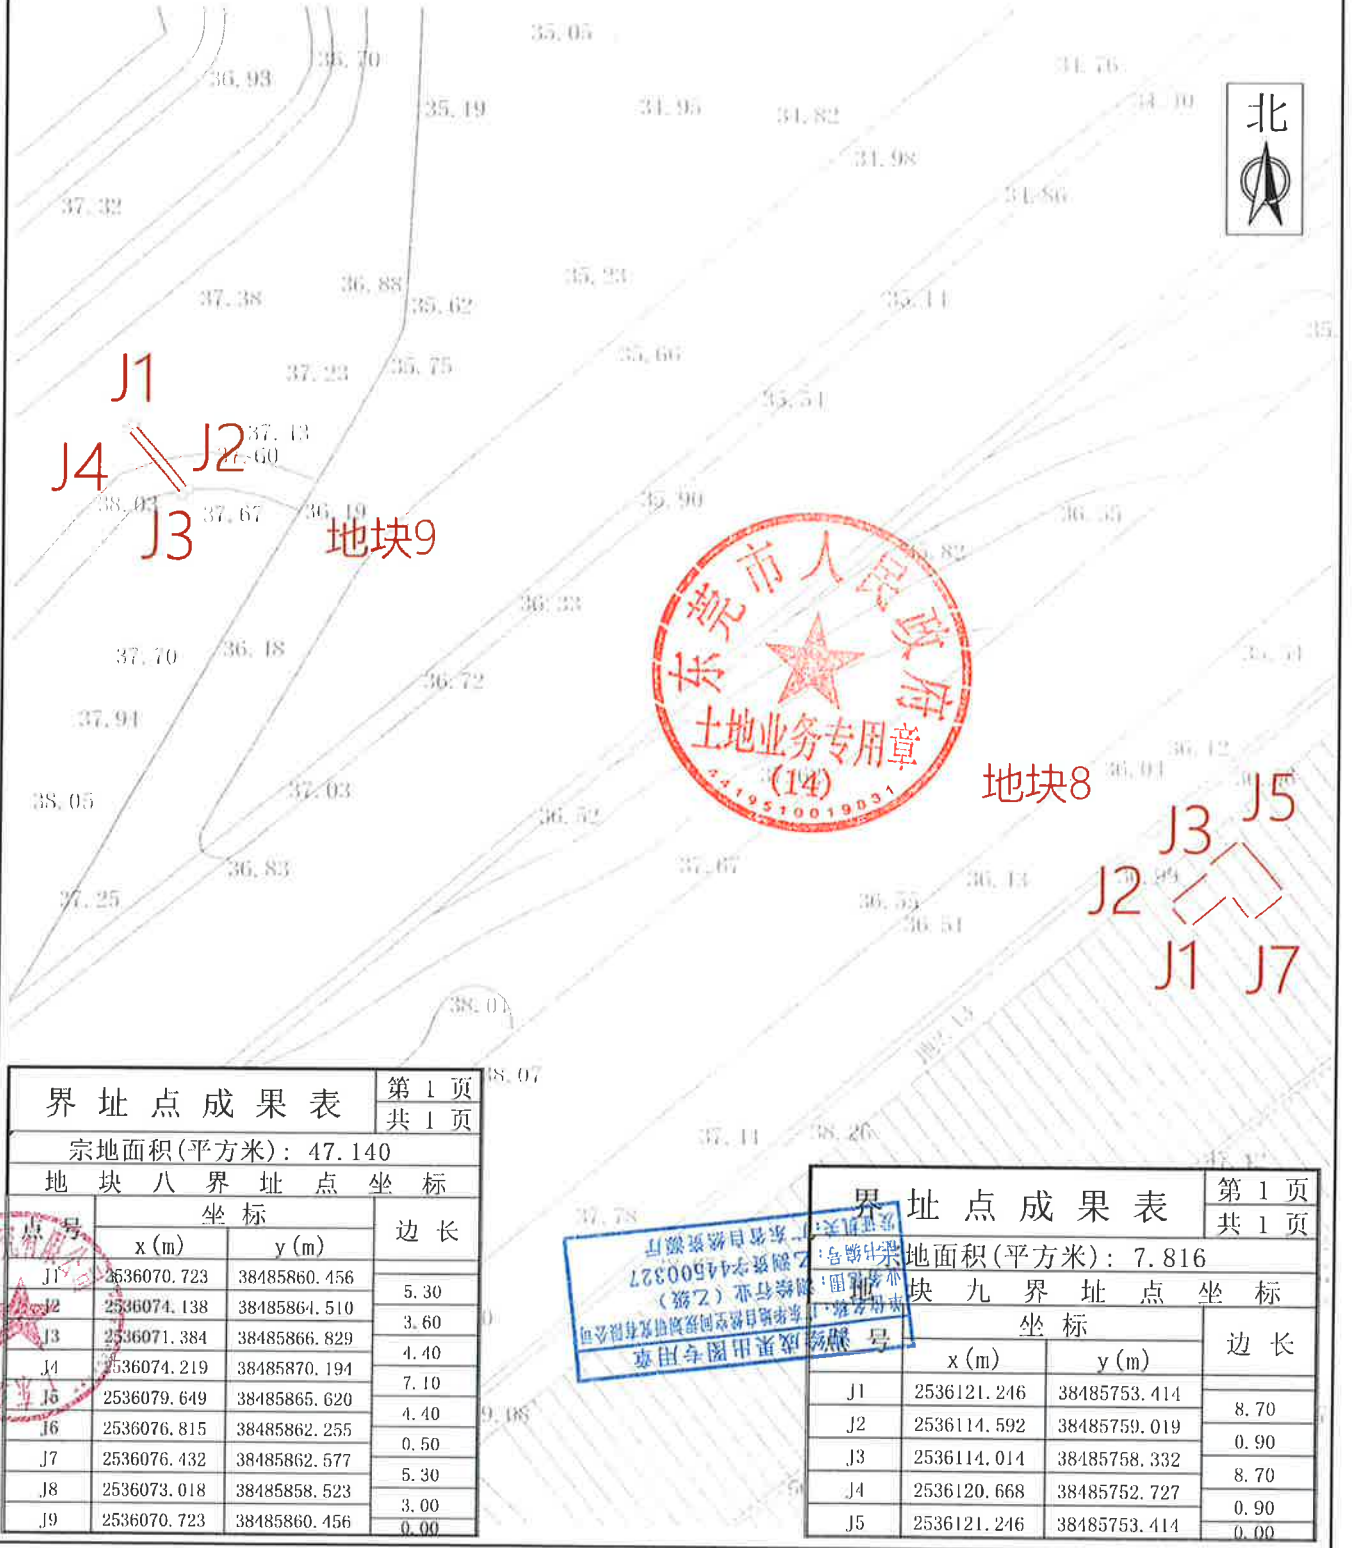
35.05
36.93
36.70
35.19
34.95
34.82
34.76
34.10
北
34.98
34.86
37.32
37.38
36.88
35.62
35.23
35.14
35
J1
37.23
35.75
35.66
35.51
J4
J2
37.13
37.60
38.03
J3
37.67
36.19
地块9
35.90
36.55
36.82
36.33
东莞市人民政府
土地业务专用章
(14)
4419510019031
37.70
36.18
36.72
37.94
38.05
37.03
36.52
36.12
36.04
地块8
J5
J3
36.83
37.67
36.13
J2
37.25
36.55
36.51
J1
J7
38.01
38.07
37.14
38.26

| 界址点成果表 | | | 第 1 页 |
|---|---|---|---|
| | | | 共 1 页 |
| 宗地面积(平方米): 47.140 | | | |
| 地块八界址点坐标 | | | |
| 点号 | 坐标 x (m) | 坐标 y (m) | 边长 |
| J1 | 2536070.723 | 38485860.456 | |
| | | | 5.30 |
| J2 | 2536074.138 | 38485864.510 | |
| | | | 3.60 |
| J3 | 2536071.384 | 38485866.829 | |
| | | | 4.40 |
| J4 | 2536074.219 | 38485870.194 | |
| | | | 7.10 |
| J5 | 2536079.649 | 38485865.620 | |
| | | | 4.40 |
| J6 | 2536076.815 | 38485862.255 | |
| | | | 0.50 |
| J7 | 2536076.432 | 38485862.577 | |
| | | | 5.30 |
| J8 | 2536073.018 | 38485858.523 | |
| | | | 3.00 |
| J9 | 2536070.723 | 38485860.456 | |
| | | | 0.00 |

37.78
测绘成果出图专用章
广东莞测宏测绘信息科技有限公司
测绘资质证书：乙测资字44500327
(乙级)
广东省自然资源厅

| 界址点成果表 | | | 第 1 页 |
|---|---|---|---|
| | | | 共 1 页 |
| 宗地面积(平方米): 7.816 | | | |
| 地块九界址点坐标 | | | |
| 点号 | 坐标 x (m) | 坐标 y (m) | 边长 |
| J1 | 2536121.246 | 38485753.414 | |
| | | | 8.70 |
| J2 | 2536114.592 | 38485759.019 | |
| | | | 0.90 |
| J3 | 2536114.014 | 38485758.332 | |
| | | | 8.70 |
| J4 | 2536120.668 | 38485752.727 | |
| | | | 0.90 |
| J5 | 2536121.246 | 38485753.414 | |
| | | | 0.00 |